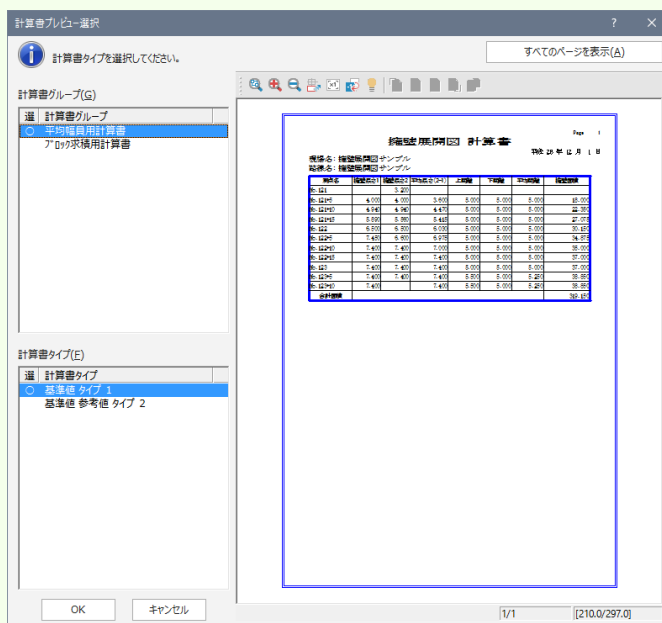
計算書プレビュー選択

? ✕

計算書タイプを選択してください。

すべてのページを表示(A)

計算書グループ(G)

| 選 | 計算書グループ |
|---|---|
| ○ | 平均幅員用計算書 |
| | ﾌﾞﾛｯｸ求積用計算書 |

計算書タイプ(E)

| 選 | 計算書タイプ |
|---|---|
| ○ | 基準値 タイプ 1 |
| | 基準値 参考値 タイプ 2 |

OK

キャンセル

擁壁展開図 計算書

Page 1

平成 25 年 12 月 1 日

現場名：擁壁展開図サンプル
路線名：擁壁展開図サンプル

| 測点名 | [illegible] | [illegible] | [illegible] | 上端幅 | 下端幅 | 平均高幅 | 擁壁面積 |
|---|---|---|---|---|---|---|---|
| No. 121 | | 3.200 | | | | | |
| No. 121+5 | 6.000 | 6.000 | 3.600 | 5.000 | 5.000 | 5.000 | 18.000 |
| No. 121+10 | 5.945 | 6.960 | 4.475 | 5.000 | 5.000 | 5.000 | 22.35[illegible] |
| No. 121+15 | 5.850 | 5.950 | 5.415 | 5.000 | 5.000 | 5.000 | 27.07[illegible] |
| No. 122 | 6.600 | 6.600 | 6.030 | 5.000 | 5.000 | 5.000 | 30.15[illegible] |
| No. 122+5 | 7.455 | 6.600 | 6.975 | 5.000 | 5.000 | 5.000 | 34.87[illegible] |
| No. 122+10 | 7.400 | 7.400 | 7.000 | 5.000 | 5.000 | 5.000 | 35.000 |
| No. 122+15 | 7.400 | 7.400 | 7.400 | 5.000 | 5.000 | 5.000 | 37.000 |
| No. 123 | 7.400 | 7.400 | 7.400 | 5.000 | 5.000 | 5.000 | 37.000 |
| No. 123+5 | 7.400 | 7.400 | 7.400 | 5.500 | 5.000 | 5.250 | 38.85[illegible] |
| No. 123+10 | 7.400 | | 7.400 | 5.500 | 5.000 | 5.250 | 38.85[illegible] |
| 合計面積 | | | | | | | 319.15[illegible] |

1/1

[210.0/297.0]